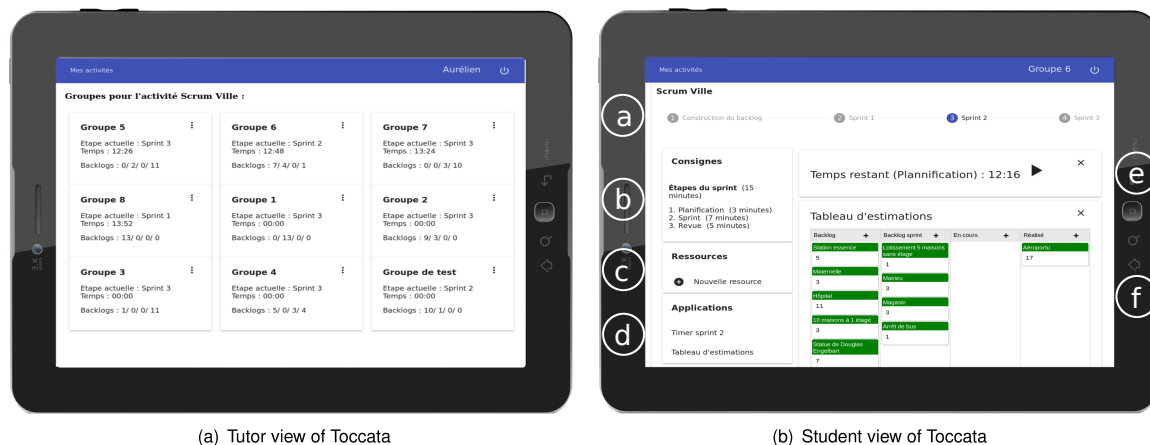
Mes activités
Aurélien

Groupes pour l'activité Scrum Ville :

Groupe 5
Etape actuelle : Sprint 3
Temps : 12:26
Backlogs : 0/ 2/ 0/ 11

Groupe 6
Etape actuelle : Sprint 2
Temps : 12:48
Backlogs : 7/ 4/ 0/ 1

Groupe 7
Etape actuelle : Sprint 3
Temps : 13:24
Backlogs : 0/ 0/ 3/ 10

Groupe 8
Etape actuelle : Sprint 1
Temps : 13:52
Backlogs : 13/ 0/ 0/ 0

Groupe 1
Etape actuelle : Sprint 3
Temps : 00:00
Backlogs : 0/ 13/ 0/ 0

Groupe 2
Etape actuelle : Sprint 3
Temps : 00:00
Backlogs : 9/ 3/ 0/ 0

Groupe 3
Etape actuelle : Sprint 3
Temps : 00:00
Backlogs : 1/ 0/ 0/ 11

Groupe 4
Etape actuelle : Sprint 3
Temps : 00:00
Backlogs : 5/ 0/ 3/ 4

Groupe de test
Etape actuelle : Sprint 2
Temps : 00:00
Backlogs : 10/ 1/ 0/ 0

(a) Tutor view of Toccata

Mes activités
Groupe 6

Scrum Ville

a

1 Construction du backlog
2 Sprint 1
3 Sprint 2
4 Sprint 3

Consignes

Étapes du sprint (15 minutes)
1. Planification (3 minutes)
2. Sprint (7 minutes)
3. Revue (5 minutes)

b

Ressources

Nouvelle resource

c

Applications

Timer sprint 2

Tableau d'estimations

d

Temps restant (Plannification) : 12:16

e

Tableau d'estimations

| Backlog + | Backlog sprint + | En cours + | Réalisé + |
|---|---|---|---|
| Station essence 5 | Lotissement 5 maisons sans étage 1 | | Aéroportu 17 |
| Maternelle 3 | Mairieu 3 | | |
| Hôpital 11 | Magasin 3 | | |
| 10 maisons à 1 étage 3 | Arrêt de bus 1 | | |
| Statue de Douglas Engelbart 7 | | | |

f

(b) Student view of Toccata